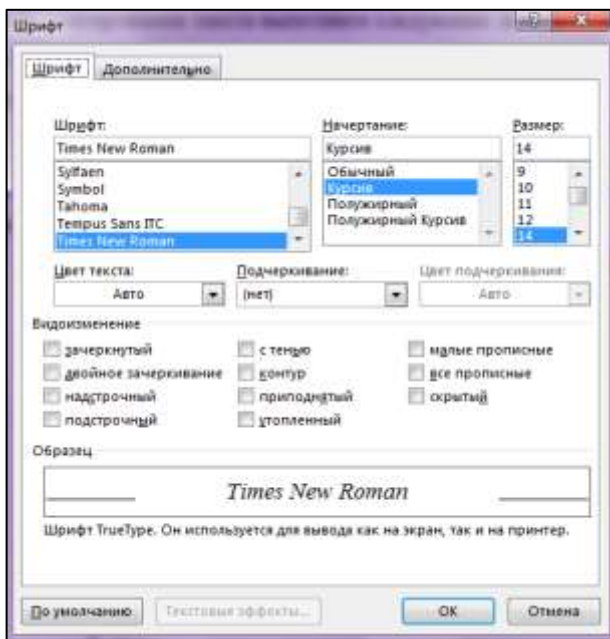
Шрифт

Шрифт | Дополнительно

Шрифт:
Times New Roman
Sylfaen
Symbol
Tahoma
Tempus Sans ITC
Times New Roman

Начертание:
Курсив
Обычный
Курсив
Полужирный
Полужирный Курсив

Размер:
14
9
10
11
12
14

Цвет текста:
Авто

Подчеркивание:
(нет)

Цвет подчеркивания:
Авто

Видоизменение

зачеркнутый
двойное зачеркивание
надстрочный
подстрочный
с тенью
контур
приподнятый
утопленный
малые прописные
все прописные
скрытый

Образец

Times New Roman

Шрифт TrueType. Он используется для вывода как на экран, так и на принтер.

По умолчанию
Текстовые эффекты...
ОК
Отмена